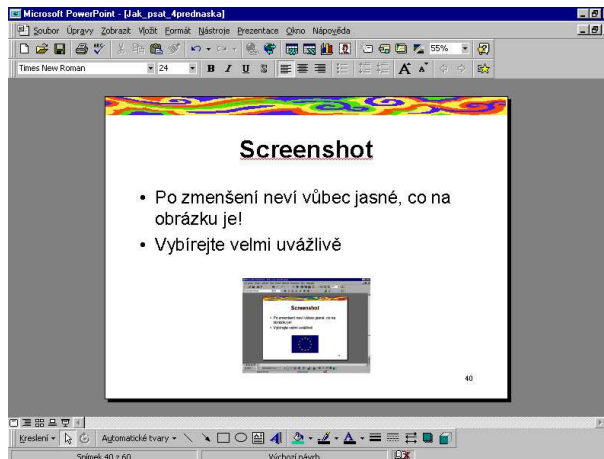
Microsoft PowerPoint - [Jak_psat_4prednaska]

Soubor Úpravy Zobrazit Vložit Formát Nástroje Prezentace Okno Nápověda

55%

Times New Roman 24 B I U S

Screenshot

• Po zmenšení neví vůbec jasné, co na obrázku je!
• Vybírejte velmi uvážlivě

Screenshot

• Po zmenšení neví vůbec jasné, co na obrázku je!
• Vybírejte velmi uvážlivě

40

Kreslení Automatické tvary

Snímek 40 z 60 Výchozí návrh